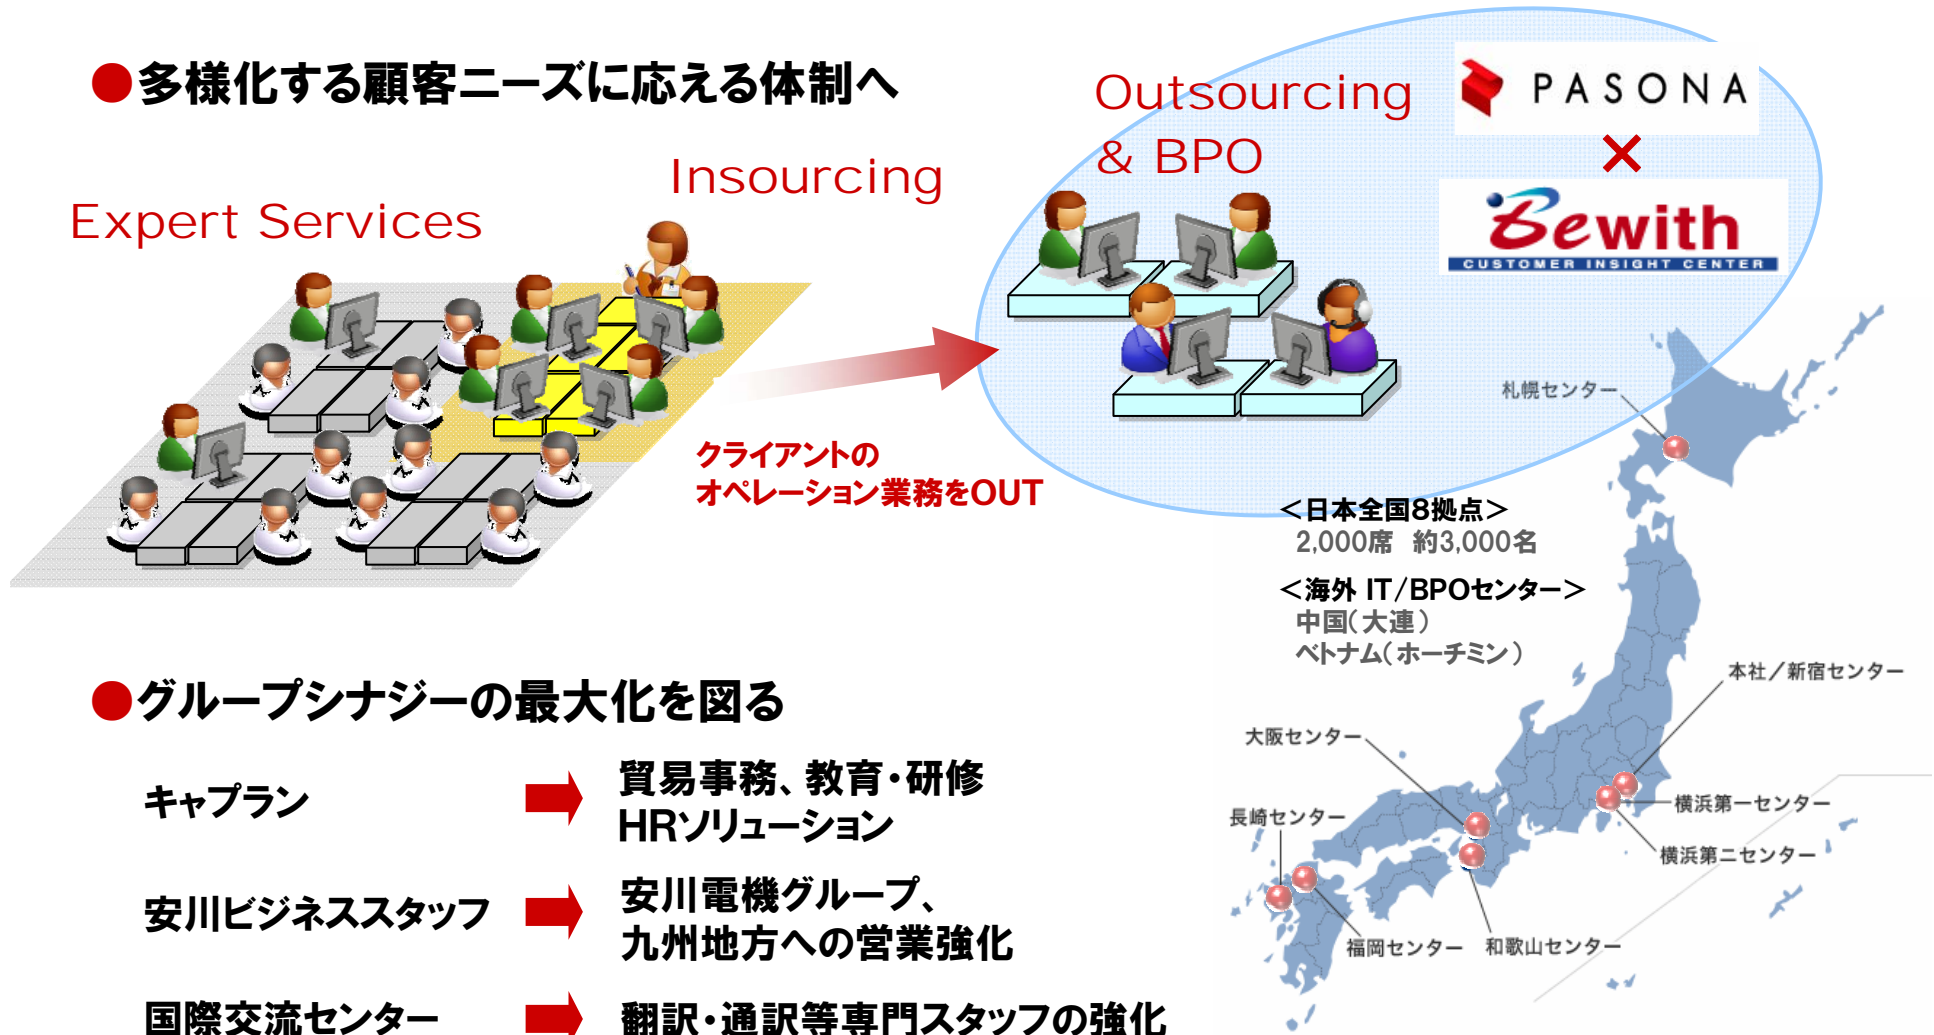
●多様化する顧客ニーズに応える体制へ

Expert Services

Insourcing

Outsourcing & BPO

PASONA

×

Bewith
CUSTOMER INSIGHT CENTER

クライアントの
オペレーション業務をOUT

札幌センター

＜日本全国8拠点＞
2,000席　約3,000名

＜海外 IT/BPOセンター＞
中国（大連）
ベトナム（ホーチミン）

本社／新宿センター

大阪センター

長崎センター

横浜第一センター

横浜第二センター

福岡センター　和歌山センター

●グループシナジーの最大化を図る

キャプラン　貿易事務、教育・研修 HRソリューション

安川ビジネススタッフ　安川電機グループ、九州地方への営業強化

国際交流センター　翻訳・通訳等専門スタッフの強化